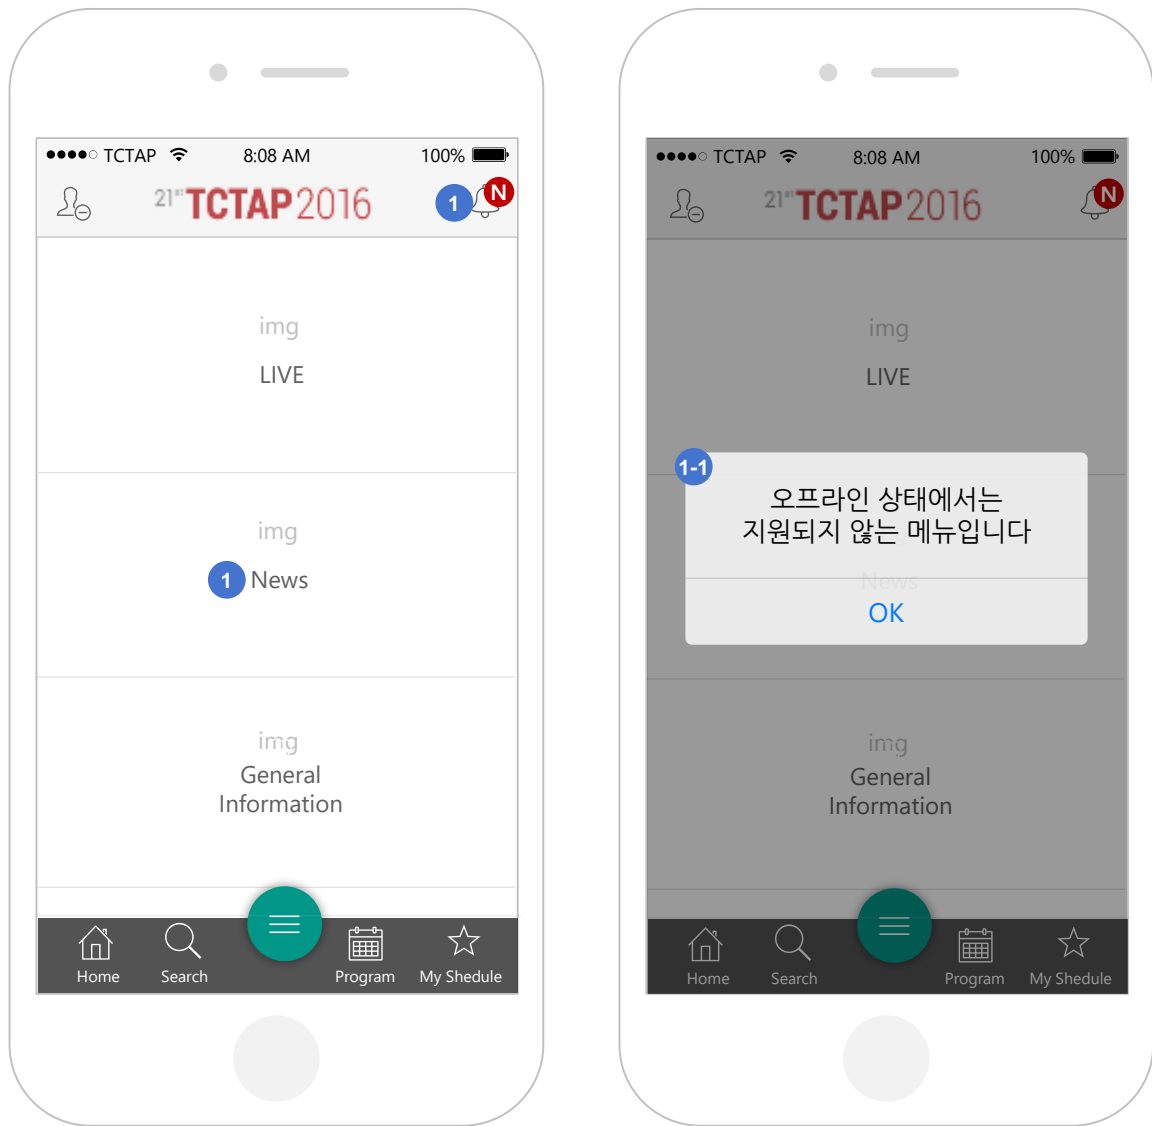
●●●●○ TCTAP 8:08 AM 100%

21st TCTAP 2016

1 N

img
LIVE

img
1 News

img
General Information

Home Search Program My Shedule

●●●●○ TCTAP 8:08 AM 100%

21st TCTAP 2016

N

img
LIVE

1-1
오프라인 상태에서는
지원되지 않는 메뉴입니다

News

OK

img
General Information

Home Search Program My Shedule